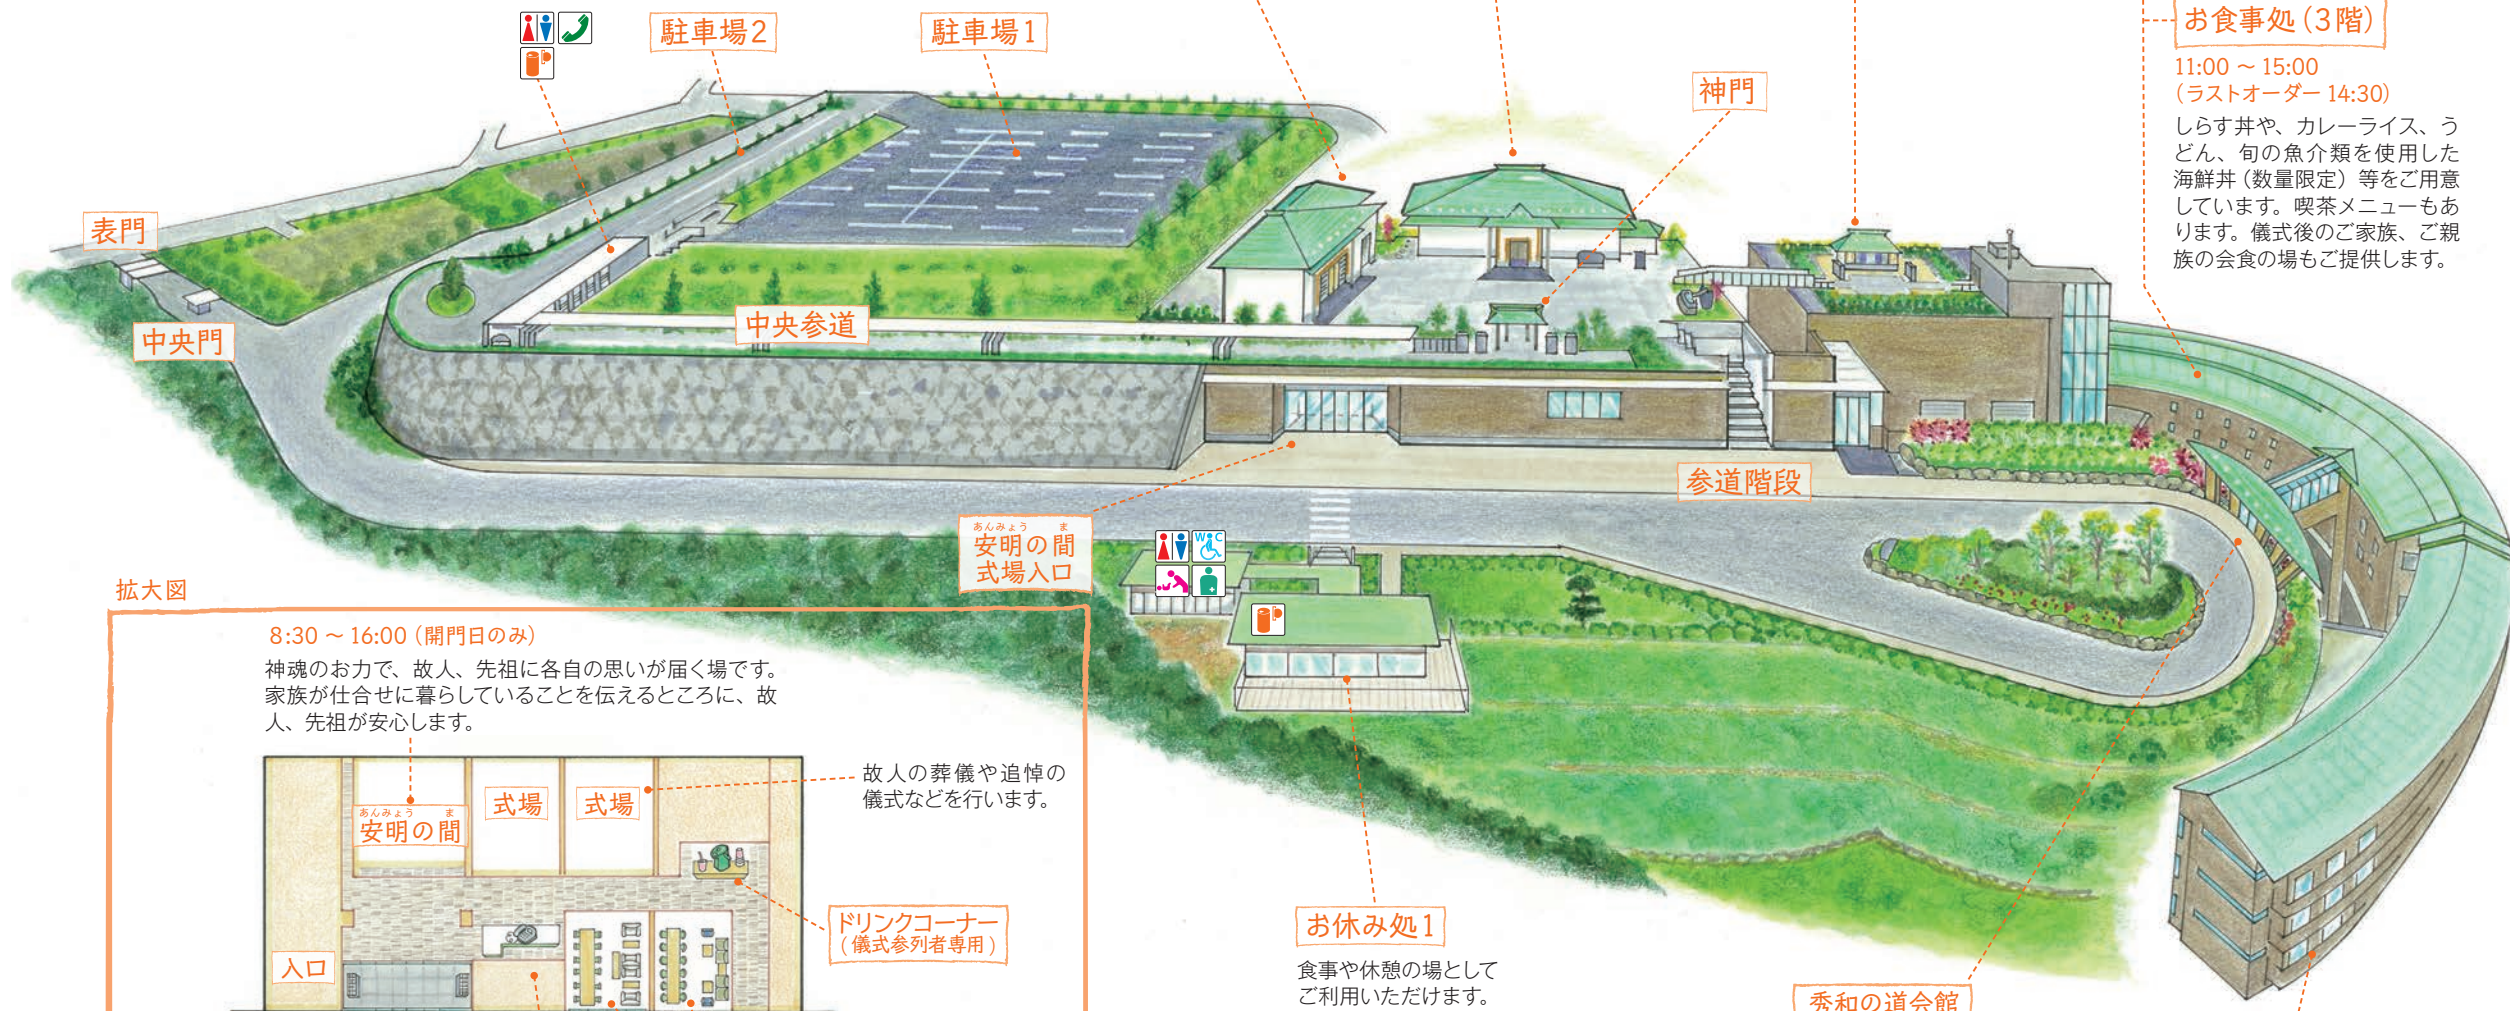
駐車場2

駐車場1

神門

お食事処（3階）

11:00 ～ 15:00
（ラストオーダー 14:30）

しらす丼や、カレーライス、うどん、旬の魚介類を使用した海鮮丼（数量限定）等をご用意しています。喫茶メニューもあります。儀式後のご家族、ご親族の会食の場もご提供します。

表門

中央門

中央参道

参道階段

あんみょう ま
安明の間
式場入口

拡大図

8:30 ～ 16:00（開門日のみ）
神魂のお力で、故人、先祖に各自の思いが届く場です。家族が仕合せに暮らしていることを伝えるところに、故人、先祖が安心します。

あんみょう ま
安明の間

式場

式場

故人の葬儀や追悼の儀式などを行います。

ドリンクコーナー
（儀式参列者専用）

入口

お休み処1

食事や休憩の場としてご利用いただけます。

秀和の道会館